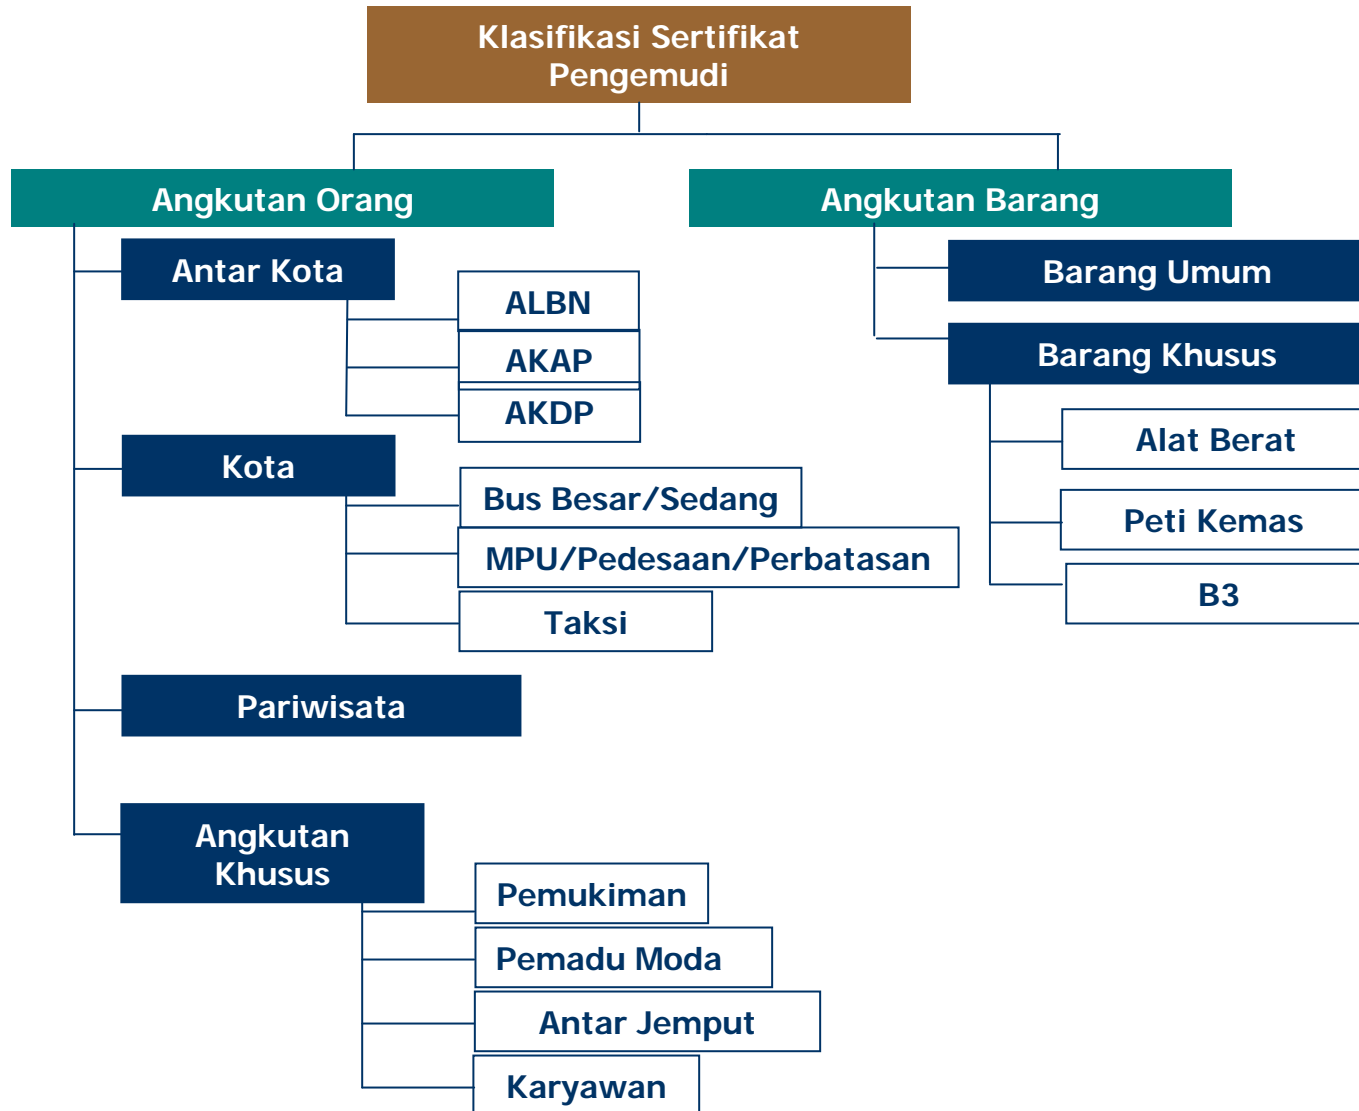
Klasifikasi Sertifikat Pengemudi

Angkutan Orang

Antar Kota

ALBN

AKAP

AKDP

Kota

Bus Besar/Sedang

MPU/Pedesaan/Perbatasan

Taksi

Pariwisata

Angkutan Khusus

Pemukiman

Pemadu Moda

Antar Jemput

Karyawan

Angkutan Barang

Barang Umum

Barang Khusus

Alat Berat

Peti Kemas

B3